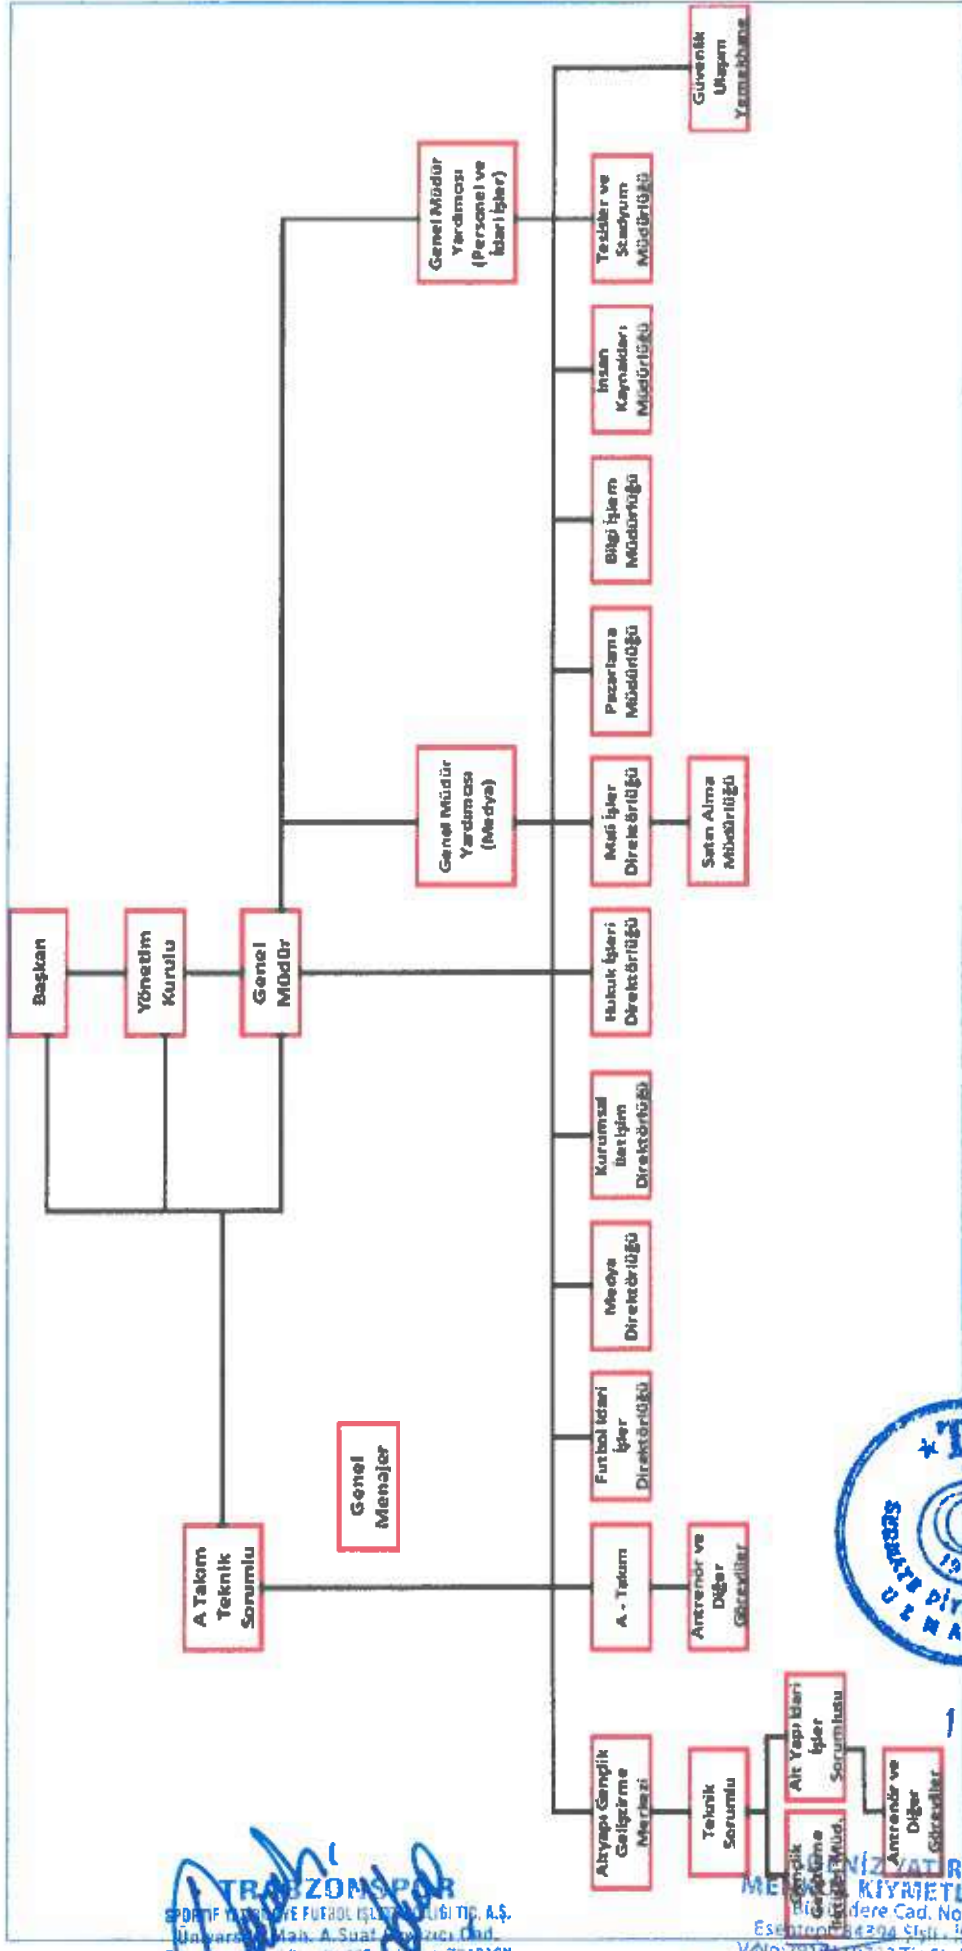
Başkan

Yönetim Kurulu

Genel Müdür

Genel Müdür Yardımcısı (Medya)

Genel Müdür Yardımcısı (Personel ve İdari İşler)

Güvenlik Ulaşım Yemekhane

Tesisler ve Stadyum Müdürlüğü

İnsan Kaynakları Müdürlüğü

Bilgi İşlem Müdürlüğü

Pazarlama Müdürlüğü

Mali İşler Direktörlüğü

Satın Alma Müdürlüğü

Hukuk İşleri Direktörlüğü

Kurumsal İletişim Direktörlüğü

Medya Direktörlüğü

Futbol İdari İşler Direktörlüğü

Genel Menajer

A Takım Teknik Sorumlu

A - Takım

Antrenör ve Diğer Görevliler

Altyapı Gençlik Geliştirme Merkezi

Teknik Sorumlu

Alt Yapı İdari İşler Sorumlusu

Gençlik Geliştirme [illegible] Müd.

Antrenör ve Diğer Görevliler

TRABZONSPOR
SPORTİF YATIRIM VE FUTBOL İŞLETMECİLİĞİ TİC. A.Ş.
Üniversite Mah. A.Suat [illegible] Cad.

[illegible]NİZ YATIR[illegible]
ME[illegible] KIYMETL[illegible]
Bü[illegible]dere Cad. No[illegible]
Esentepe 34394 Şişli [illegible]